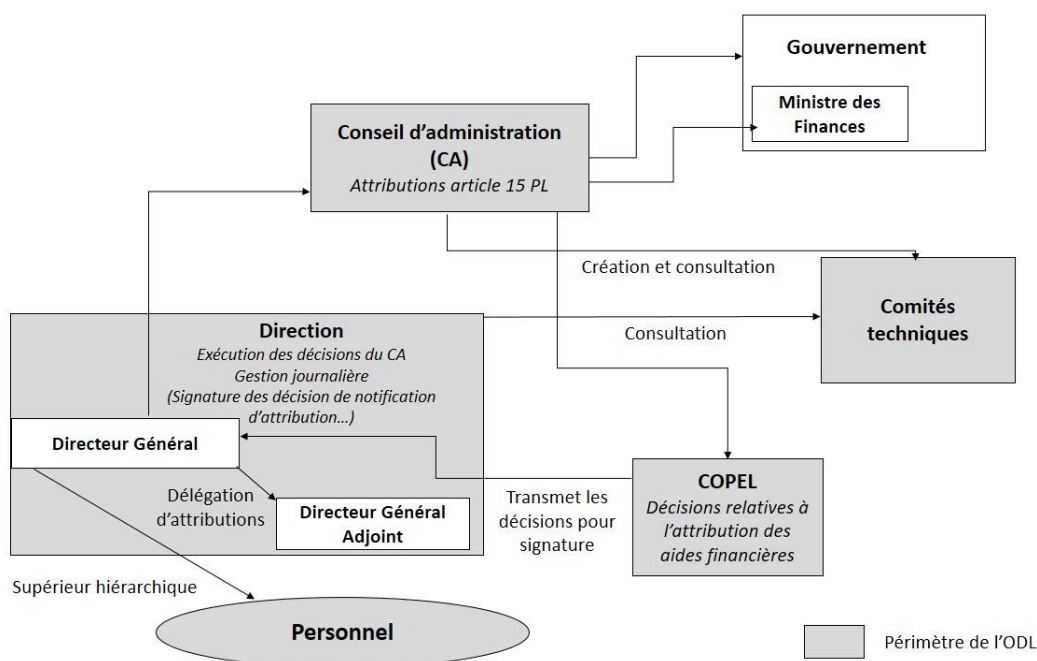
Gouvernement

Ministre des Finances

Conseil d'administration (CA)
*Attributions article 15 PL*

Création et consultation

Comités techniques

Direction
*Exécution des décisions du CA*
*Gestion journalière*
*(Signature des décision de notification d'attribution…)*

Consultation

Directeur Général

Délégation d'attributions

Directeur Général Adjoint

Transmet les décisions pour signature

COPEL
*Décisions relatives à l'attribution des aides financières*

Supérieur hiérarchique

Personnel

Périmètre de l'ODL